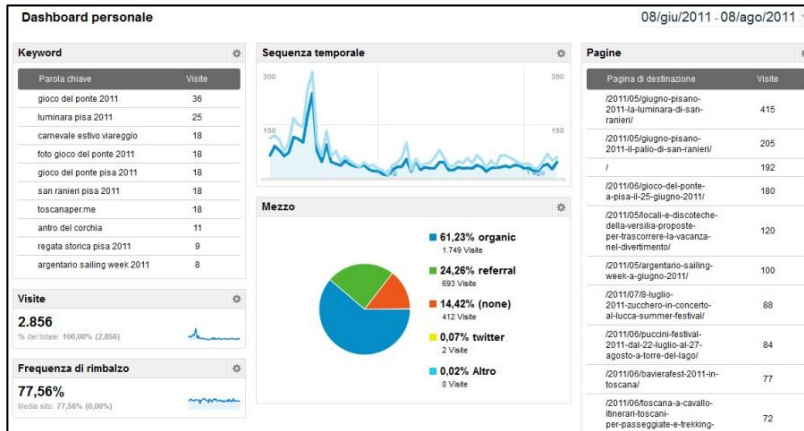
Dashboard personale

08/giu/2011 - 08/ago/2011

Keyword

| Parola chiave | Visite |
|---|---|
| gioco del ponte 2011 | 36 |
| luminara pisa 2011 | 25 |
| carnevale estivo viareggio | 18 |
| foto gioco del ponte 2011 | 18 |
| gioco del ponte pisa 2011 | 18 |
| san ranieri pisa 2011 | 18 |
| toscanaper.me | 18 |
| antro del corchia | 11 |
| regata storica pisa 2011 | 9 |
| argentario sailing week 2011 | 8 |

Visite

2.856

% del totale: 100,00% (2.856)

Frequenza di rimbalzo

77,56%

Media sito: 77,56% (0,00%)

Sequenza temporale

300

300

150

150

1 ago

Mezzo

61,23% organic
1.749 Visite

24,26% referral
693 Visite

14,42% (none)
412 Visite

0,07% twitter
2 Visite

0,02% Altro
0 Visite

Pagine

| Pagina di destinazione | Visite |
|---|---|
| /2011/05/giugno-pisano-2011-la-luminara-di-san-ranieri/ | 415 |
| /2011/05/giugno-pisano-2011-il-palio-di-san-ranieri/ | 205 |
| / | 192 |
| /2011/06/gioco-del-ponte-a-pisa-il-25-giugno-2011/ | 180 |
| /2011/05/locali-e-discoteche-della-versilia-proposte-per-trascorrere-la-vacanza-nel-divertimento/ | 120 |
| /2011/05/argentario-sailing-week-a-giugno-2011/ | 100 |
| /2011/07/8-luglio-2011-zucchero-in-concerto-al-lucca-summer-festival/ | 88 |
| /2011/06/puccini-festival-2011-dal-22-luglio-al-27-agosto-a-torre-del-lago/ | 84 |
| /2011/06/bavierafest-2011-in-toscana/ | 77 |
| /2011/06/toscana-a-cavallo-itinerari-toscani-per-passeggiate-e-trekking- | 72 |